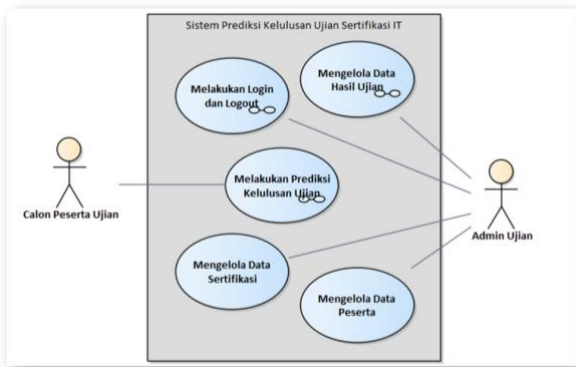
Sistem Prediksi Kelulusan Ujian Sertifikasi IT

Melakukan Login dan Logout

Mengelola Data Hasil Ujian

Melakukan Prediksi Kelulusan Ujian

Mengelola Data Sertifikasi

Mengelola Data Peserta

Calon Peserta Ujian

Admin Ujian